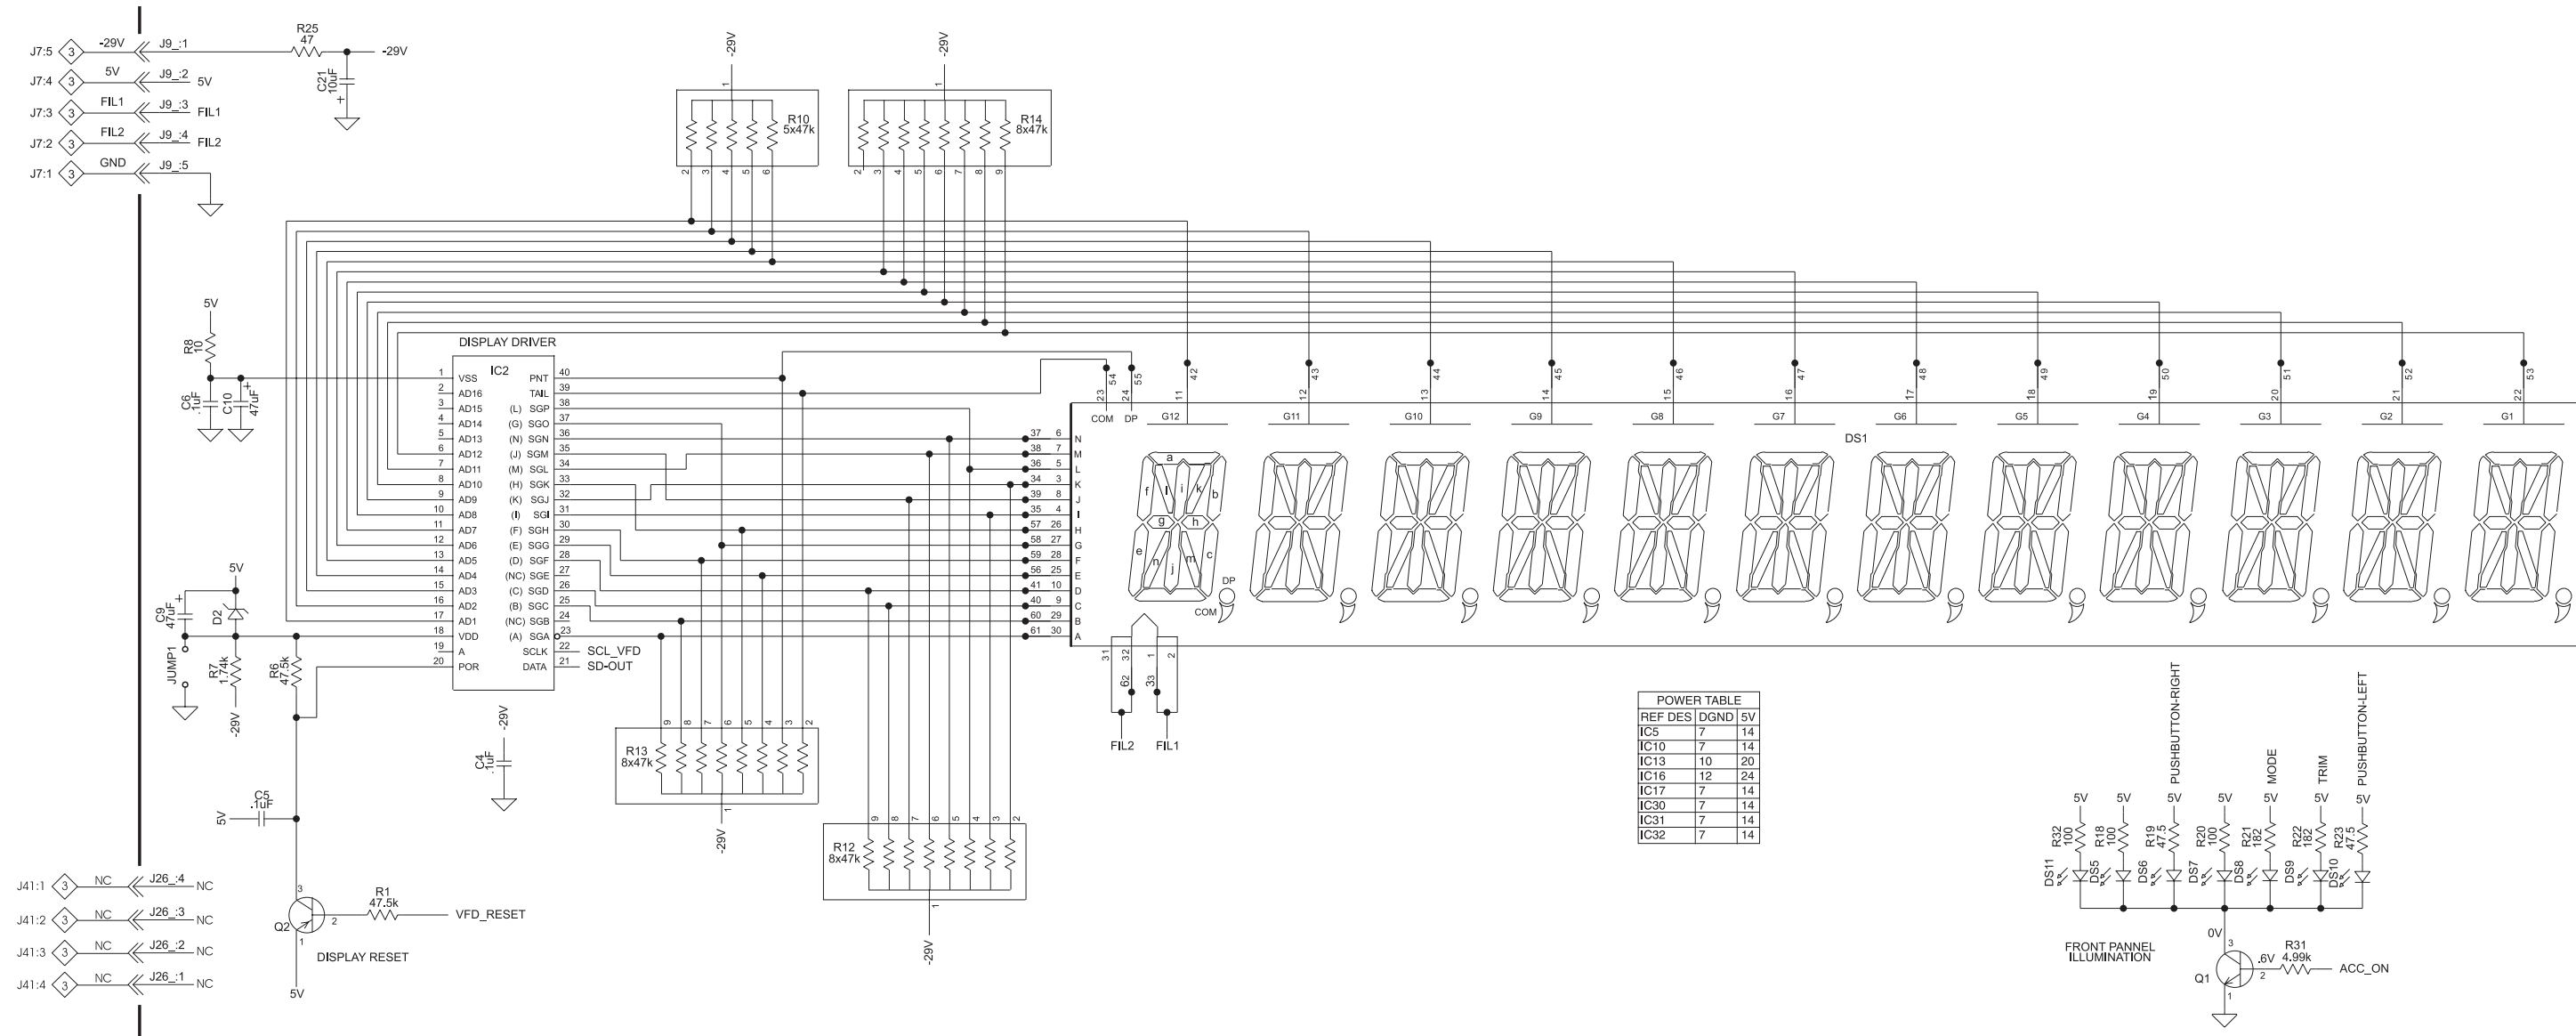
J7:5 3 -29V J9_:1
J7:4 3 5V J9_:2 5V
J7:3 3 FIL1 J9_:3 FIL1
J7:2 3 FIL2 J9_:4 FIL2
J7:1 3 GND J9_:5

R25 47 -29V
C21 10uF

-29V 1 R10 5x47k 2 3 4 5 6
-29V 1 R14 8x47k 2 3 4 5 6 7 8 9

5V
R8 10
C6 .1uF
C10 47uF

DISPLAY DRIVER
IC2

| Pin | Left | Right | Pin |
|---|---|---|---|
| 1 | VSS | PNT | 40 |
| 2 | AD16 | TAIL | 39 |
| 3 | AD15 | (L) SGP | 38 |
| 4 | AD14 | (G) SGO | 37 |
| 5 | AD13 | (N) SGN | 36 |
| 6 | AD12 | (J) SGM | 35 |
| 7 | AD11 | (M) SGL | 34 |
| 8 | AD10 | (H) SGK | 33 |
| 9 | AD9 | (K) SGJ | 32 |
| 10 | AD8 | (I) SGI | 31 |
| 11 | AD7 | (F) SGH | 30 |
| 12 | AD6 | (E) SGG | 29 |
| 13 | AD5 | (D) SGF | 28 |
| 14 | AD4 | (NC) SGE | 27 |
| 15 | AD3 | (C) SGD | 26 |
| 16 | AD2 | (B) SGC | 25 |
| 17 | AD1 | (NC) SGB | 24 |
| 18 | VDD | (A) SGA | 23 |
| 19 | A | SCLK | 22 |
| 20 | POR | DATA | 21 |

SCL_VFD
SD-OUT

37 6 N
38 7 M
36 5 L
34 3 K
39 8 J
35 4 I
57 26 H
58 27 G
59 28 F
56 25 E
41 10 D
40 9 C
60 29 B
61 30 A

23 COM 54 24 DP 55
11 42 G12
12 43 G11
13 44 G10
14 45 G9
15 46 G8
16 47 G7
17 48 G6
18 49 G5
19 50 G4
20 51 G3
21 52 G2
22 53 G1

DS1
a f l i k b g h e n j m c DP COM

31 62 32 1 33 2
FIL2 FIL1

5V
C9 47uF
D2
JUMP1
R7 1.74k
-29V
R6 47.5k

-29V
C4 .1uF

R13 8x47k 9 8 7 6 5 4 3 2 1 -29V
R12 8x47k 9 8 7 6 5 4 3 2 1 -29V

5V C5 .1uF
Q2 3 2 1
R1 47.5k
VFD_RESET
DISPLAY RESET
5V

J41:1 3 NC J26_:4 NC
J41:2 3 NC J26_:3 NC
J41:3 3 NC J26_:2 NC
J41:4 3 NC J26_:1 NC

POWER TABLE
| REF DES | DGND | 5V |
|---|---|---|
| IC5 | 7 | 14 |
| IC10 | 7 | 14 |
| IC13 | 10 | 20 |
| IC16 | 12 | 24 |
| IC17 | 7 | 14 |
| IC30 | 7 | 14 |
| IC31 | 7 | 14 |
| IC32 | 7 | 14 |

PUSHBUTTON-RIGHT
MODE
TRIM
PUSHBUTTON-LEFT
5V 5V 5V 5V 5V 5V 5V
R32 100
R18 100
R19 47.5
R20 100
R21 182
R22 182
R23 47.5
DS11 DS5 DS6 DS7 DS8 DS9 DS10
FRONT PANNEL ILLUMINATION
0V 3
Q1 1 2
.6V
R31 4.99k
ACC_ON